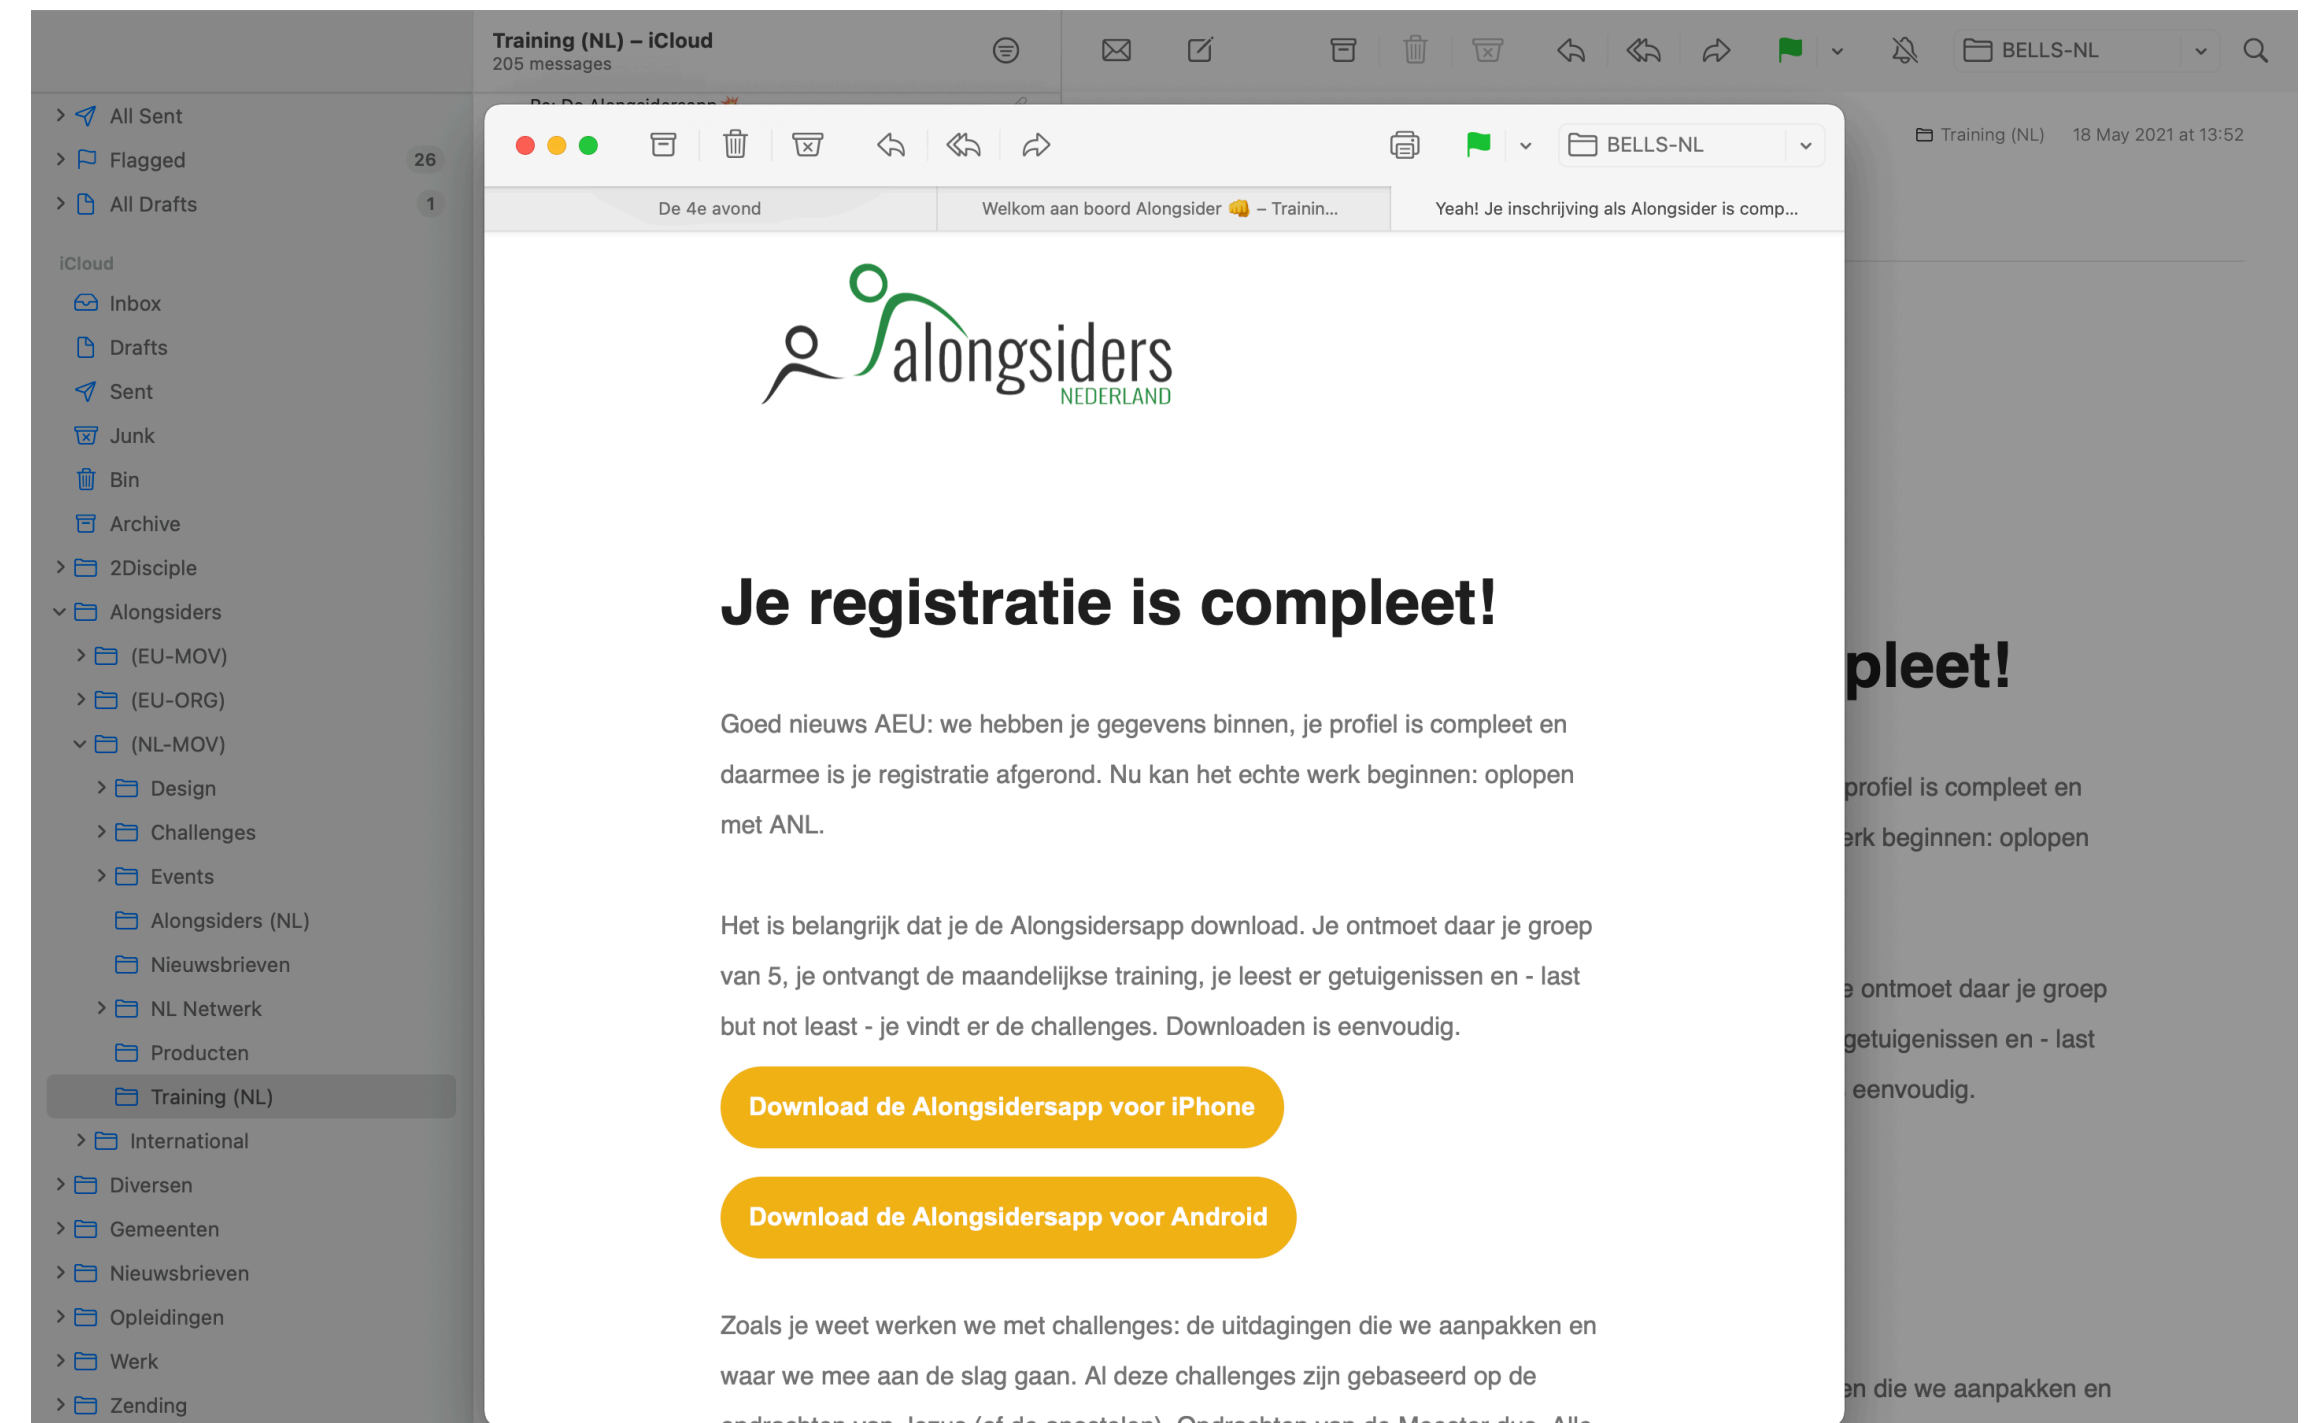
Training (NL) – iCloud
205 messages

BELLS-NL

All Sent
Flagged 26
All Drafts 1

iCloud
Inbox
Drafts
Sent
Junk
Bin
Archive
2Disciple
Alongsiders
(EU-MOV)
(EU-ORG)
(NL-MOV)
Design
Challenges
Events
Alongsiders (NL)
Nieuwsbrieven
NL Netwerk
Producten
Training (NL)
International
Diversen
Gemeenten
Nieuwsbrieven
Opleidingen
Werk
Zending

Training (NL) 18 May 2021 at 13:52

BELLS-NL

De 4e avond | Welkom aan boord Alongsider 👊 – Trainin... | Yeah! Je inschrijving als Alongsider is comp...

alongsiders NEDERLAND

Je registratie is compleet!

Goed nieuws AEU: we hebben je gegevens binnen, je profiel is compleet en daarmee is je registratie afgerond. Nu kan het echte werk beginnen: oplopen met ANL.

Het is belangrijk dat je de Alongsidersapp download. Je ontmoet daar je groep van 5, je ontvangt de maandelijkse training, je leest er getuigenissen en - last but not least - je vindt er de challenges. Downloaden is eenvoudig.

Download de Alongsidersapp voor iPhone

Download de Alongsidersapp voor Android

Zoals je weet werken we met challenges: de uitdagingen die we aanpakken en waar we mee aan de slag gaan. Al deze challenges zijn gebaseerd op de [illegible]

pleet!
profiel is compleet en
erk beginnen: oplopen
e ontmoet daar je groep
getuigenissen en - last
eenvoudig.
en die we aanpakken en